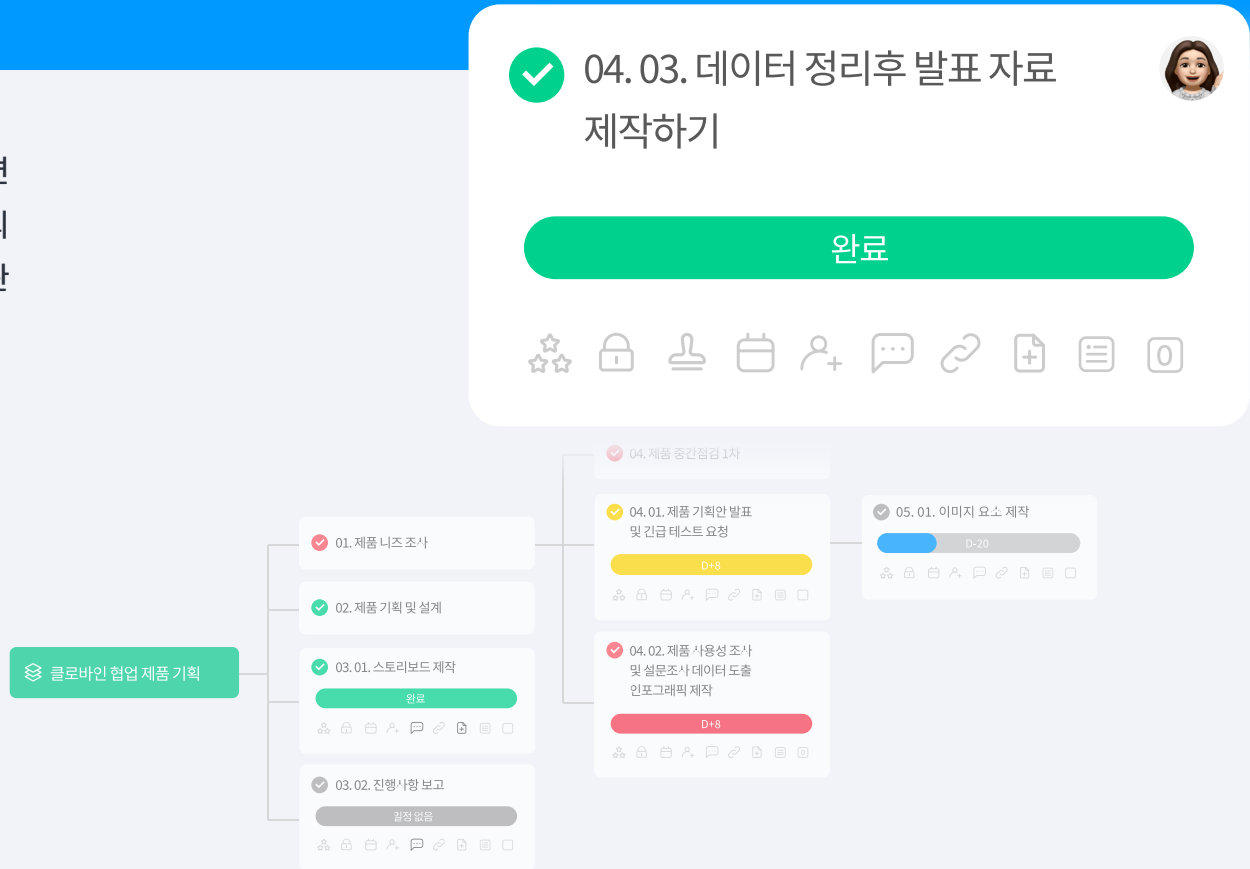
04. 03. 데이터 정리후 발표 자료 제작하기

완료

0

04. 제품 중간점검 1차

04. 01. 제품 기획안 발표 및 긴급 테스트 요청

D+8

05. 01. 이미지 요소 제작

D-20

01. 제품 니즈 조사

02. 제품 기획 및 설계

클로바인 협업 제품 기획

03. 01. 스토리보드 제작

완료

04. 02. 제품 사용성 조사 및 설문조사 데이터 도출 인포그래픽 제작

D+8

03. 02. 진행사항 보고

일정 없음